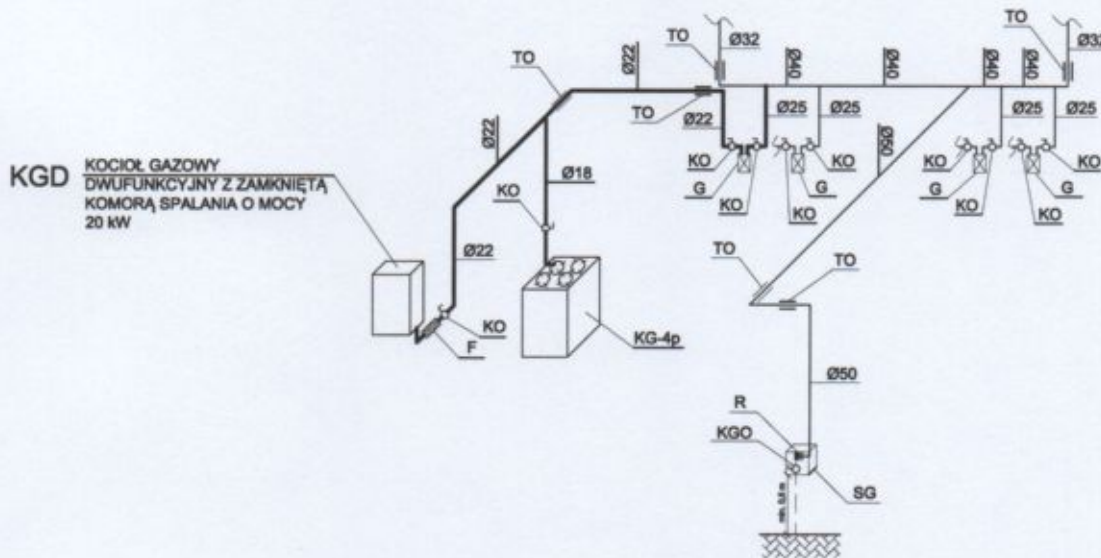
KGD KOCIOŁ GAZOWY DWUFUNKCYJNY Z ZAMKNIĘTĄ KOMORĄ SPALANIA O MOCY 20 kW

TO
Ø22
TO
Ø32
Ø40
Ø40
Ø40
Ø40
TO
Ø32
TO
Ø22
Ø25
Ø25
Ø25
Ø25
Ø22
KO
Ø18
KO
KO
KO
KO
KO
G
G
G
G
KO
KO
KO
KO
Ø50
Ø22
TO
TO
KO
F
KG-4p
Ø50
R
KGO
SG
min. 0,5 m